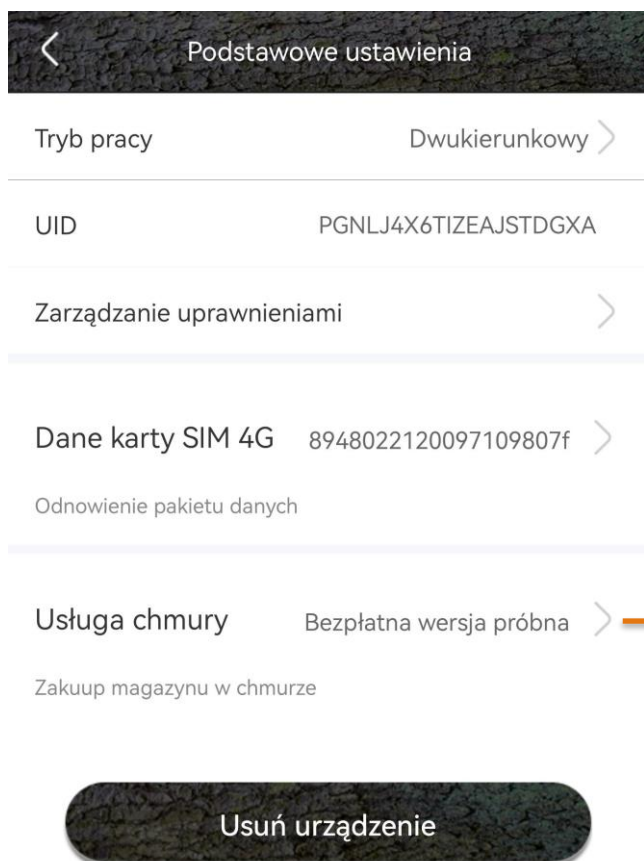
Podstawowe ustawienia

Tryb pracy Dwukierunkowy

UID PGNLJ4X6TIZEAJSTDGXA

Zarządzanie uprawnieniami

Dane karty SIM 4G 8948022120097109807f

Odnowienie pakietu danych

Usługa chmury Bezpłatna wersja próbna

Zakuup magazynu w chmurze

Usuń urządzenie